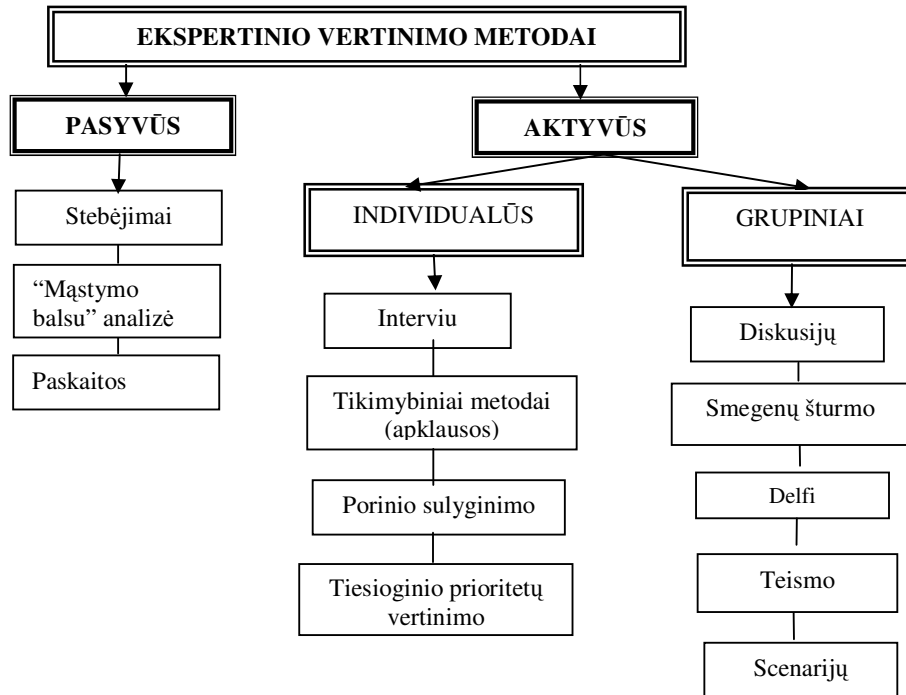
EKSPERTINIO VERTINIMO METODAI

PASYVŪS

Stebėjimai

“Mąstymo balsu” analizė

Paskaitos

AKTYVŪS

INDIVIDUALŪS

Interviu

Tikimybiniai metodai (apklausos)

Porinio sulyginimo

Tiesioginio prioritetų vertinimo

GRUPINIAI

Diskusijų

Smegenų šturmo

Delfi

Teismo

Scenarijų